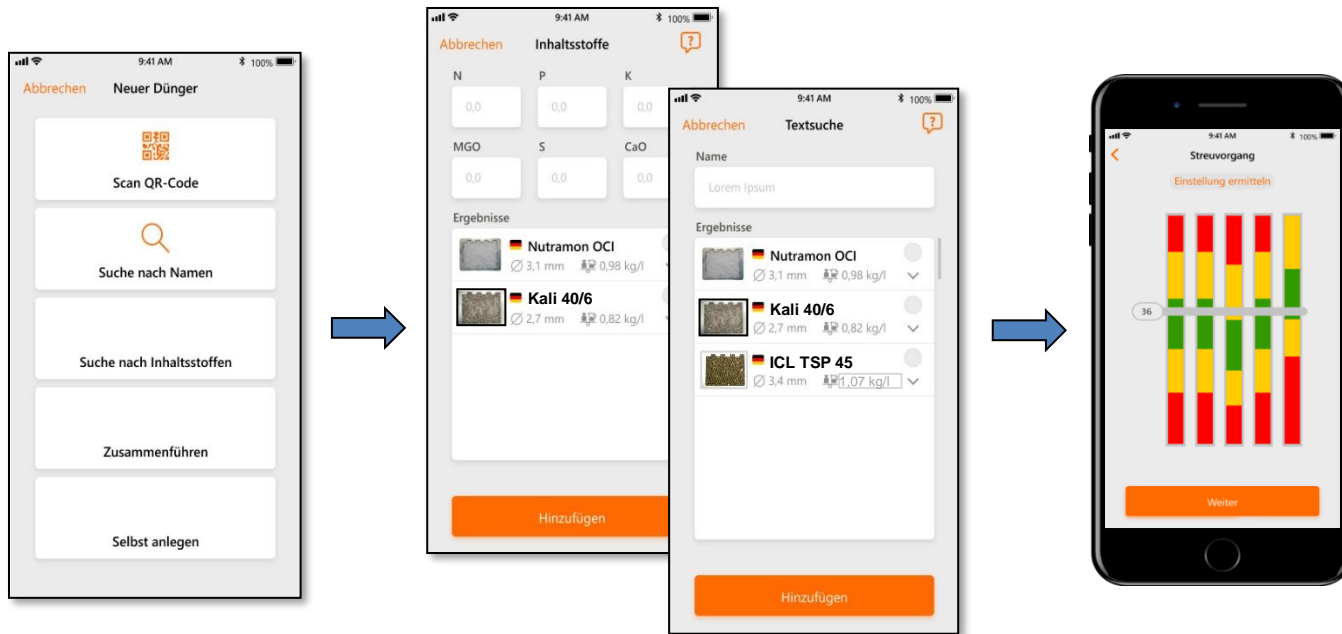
9:41 AM 100%
Abbrechen Neuer Dünger
Scan QR-Code
Suche nach Namen
Suche nach Inhaltsstoffen
Zusammenführen
Selbst anlegen

9:41 AM 100%
Abbrechen Inhaltsstoffe
N P K
0,0 0,0 0,0
MGO S CaO
0,0 0,0 0,0
Ergebnisse
Nutramon OCI
∅ 3,1 mm 0,98 kg/l
Kali 40/6
∅ 2,7 mm 0,82 kg/l
Hinzufügen

9:41 AM 100%
Abbrechen Textsuche
Name
Lorem Ipsum
Ergebnisse
Nutramon OCI
∅ 3,1 mm 0,98 kg/l
Kali 40/6
∅ 2,7 mm 0,82 kg/l
ICL TSP 45
∅ 3,4 mm 1,07 kg/l
Hinzufügen

9:41 AM 100%
Streuvorgang
Einstellung ermitteln
36
Weiter